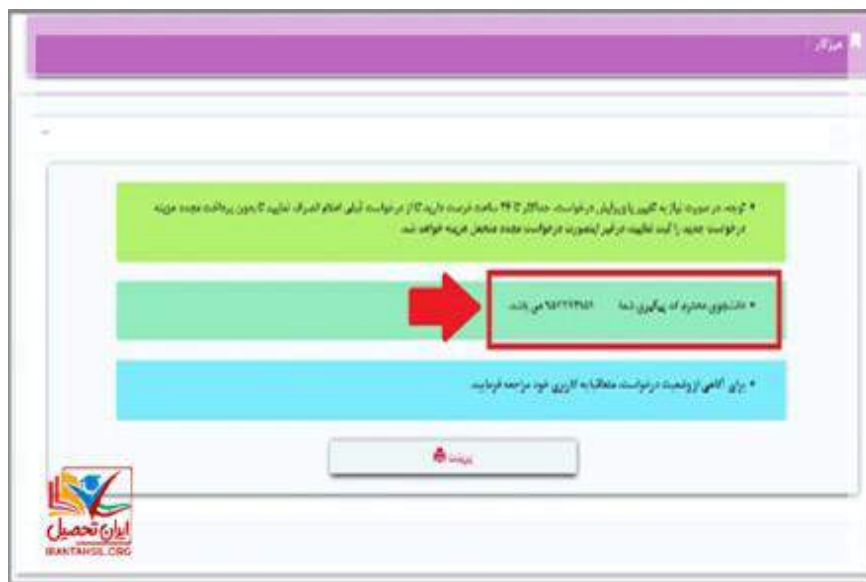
پیغام

• توجه: در صورت نیاز به کنسل یا ویرایش درخواست، حداکثر تا ۲۴ ساعت فرصت دارید تا از درخواست قبلی اعلام انصراف نمایید تا بدون پرداخت مجدد هزینه درخواست جدید را ثبت نمایید. در غیر اینصورت درخواست مجدد مشمول هزینه خواهد شد.

• دانشجوی محترم کد پیگیری شما ۹۵۲۲۲۳۹۵۱ می باشد.

• برای آگاهی از وضعیت درخواست، متعاقبا به کارتابل خود مراجعه فرمایید.

پرینت

ایران تحصیل
IRANTAHSIL.ORG